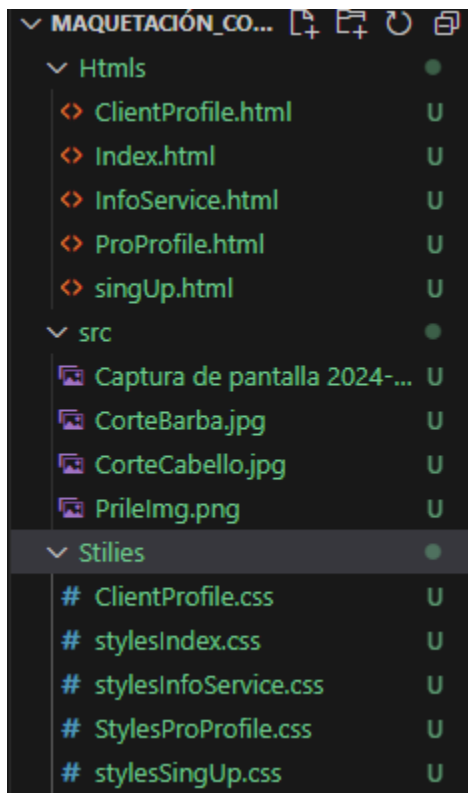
MAQUETACIÓN_CO...

Htmls
ClientProfile.html U
Index.html U
InfoService.html U
ProProfile.html U
singUp.html U

src
Captura de pantalla 2024-... U
CorteBarba.jpg U
CorteCabello.jpg U
PrileImg.png U

Stilies
# ClientProfile.css U
# stylesIndex.css U
# stylesInfoService.css U
# StylesProProfile.css U
# stylesSingUp.css U